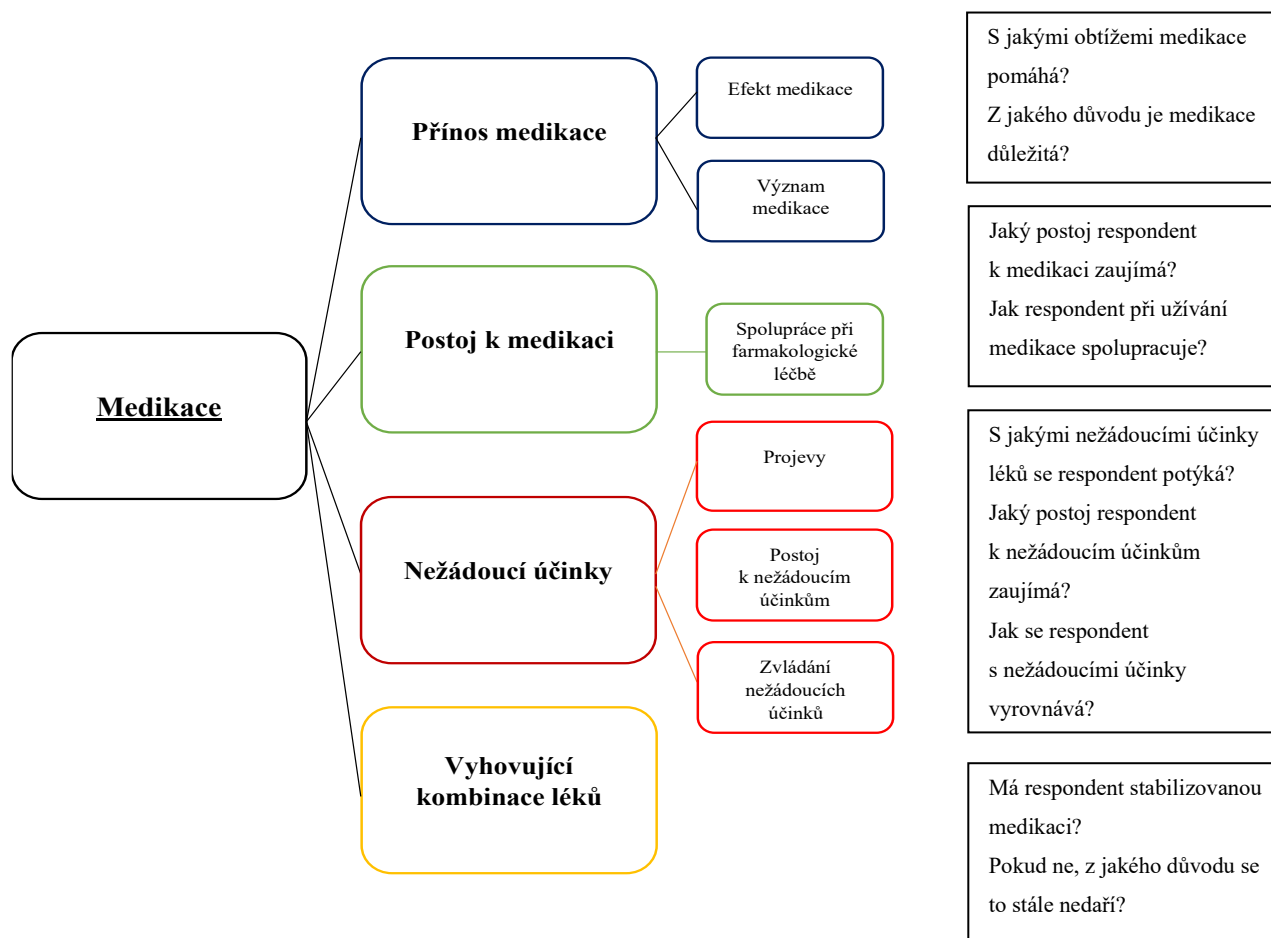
Medikace

Přínos medikace

Efekt medikace

Význam medikace

S jakými obtížemi medikace pomáhá?
Z jakého důvodu je medikace důležitá?

Postoj k medikaci

Spolupráce při farmakologické léčbě

Jaký postoj respondent k medikaci zaujímá?
Jak respondent při užívání medikace spolupracuje?

Nežádoucí účinky

Projevy

Postoj k nežádoucím účinkům

Zvládání nežádoucích účinků

S jakými nežádoucími účinky léků se respondent potýká?
Jaký postoj respondent k nežádoucím účinkům zaujímá?
Jak se respondent s nežádoucími účinky vyrovnává?

Vyhovující kombinace léků

Má respondent stabilizovanou medikaci?
Pokud ne, z jakého důvodu se to stále nedaří?